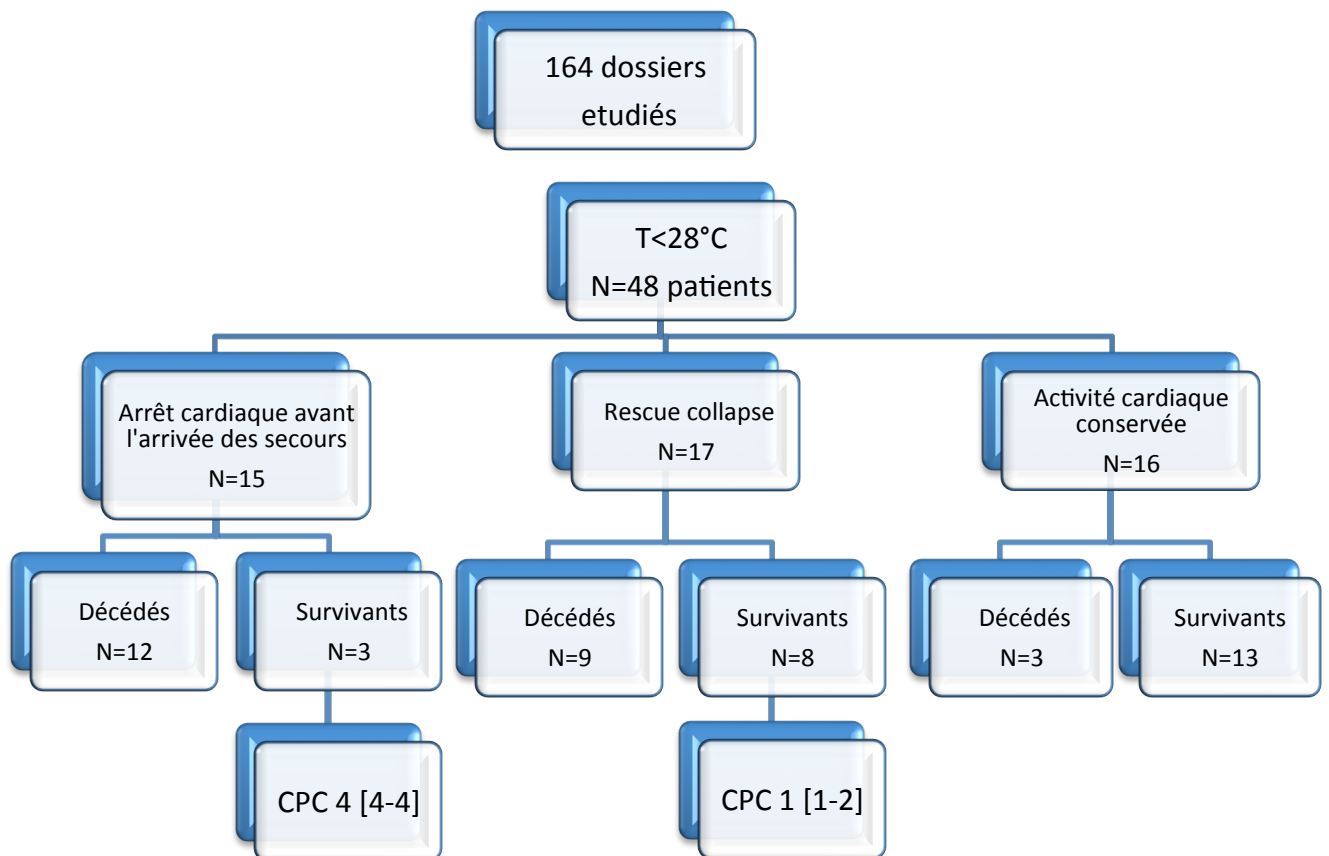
164 dossiers etudiés

T<28°C
N=48 patients

Arrêt cardiaque avant l'arrivée des secours
N=15

Rescue collapse
N=17

Activité cardiaque conservée
N=16

Décédés
N=12

Survivants
N=3

Décédés
N=9

Survivants
N=8

Décédés
N=3

Survivants
N=13

CPC 4 [4-4]

CPC 1 [1-2]